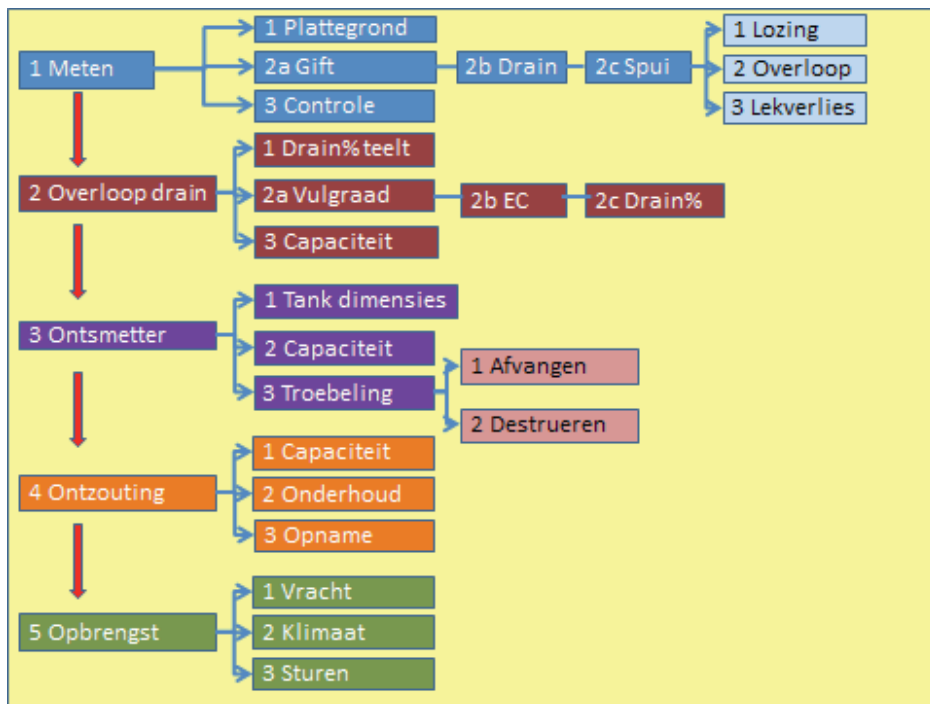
1 Meten
1 Plattegrond
2a Gift
2b Drain
2c Spui
1 Lozing
2 Overloop
3 Lekverlies
3 Controle

2 Overloop drain
1 Drain% teelt
2a Vulgraad
2b EC
2c Drain%
3 Capaciteit

3 Ontsmetter
1 Tank dimensies
2 Capaciteit
3 Troebeling
1 Afvangen
2 Destrueren

4 Ontzouting
1 Capaciteit
2 Onderhoud
3 Opname

5 Opbrengst
1 Vracht
2 Klimaat
3 Sturen